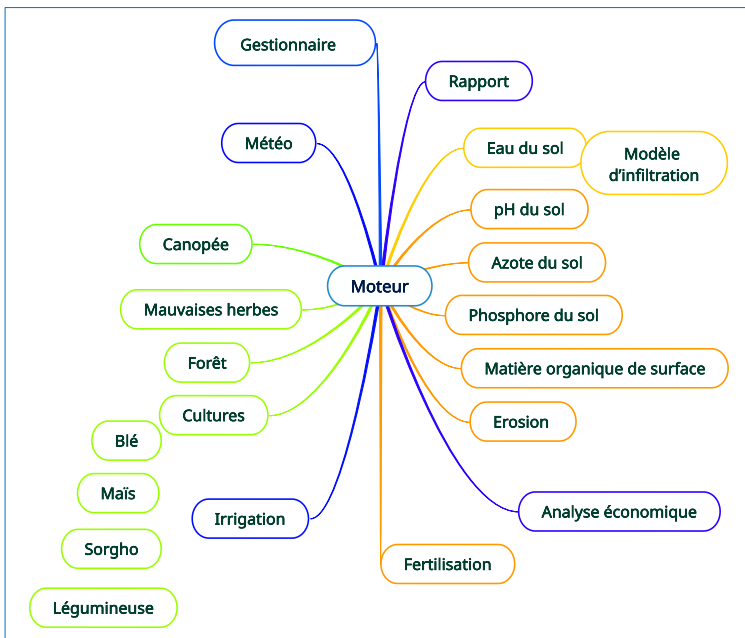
Gestionnaire

Rapport

Météo

Eau du sol

Modèle d'infiltration

pH du sol

Canopée

Azote du sol

Moteur

Mauvaises herbes

Phosphore du sol

Forêt

Matière organique de surface

Cultures

Erosion

Blé

Maïs

Irrigation

Analyse économique

Sorgho

Fertilisation

Légumineuse